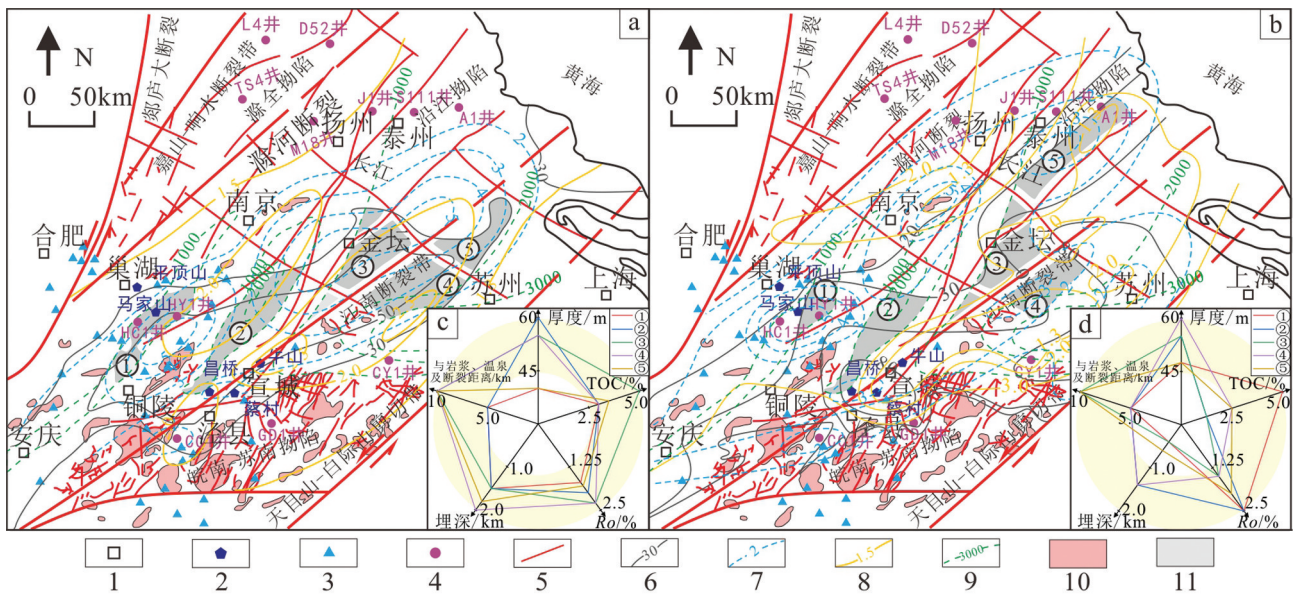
a

N

0 50km

郯庐大断裂

嘉山—涡水断裂带

L4井

D52井

TS4井

滁全拗陷

J1井

S111井

沿江拗陷

滁河断裂

M187

扬州

泰州

A1井

黄海

长江

南京

合肥

金坛

巢湖

平顶山

马家山

HY1井

HC1井

江南断裂带

苏州

上海

昌桥

牛山

宣城

铜陵

泾县

安庆

CY1井

蔡村

皖南—苏南拗陷

天目山—白际断裂带

c

60 厚度/m

与岩浆、温泉及断裂距离/km

45

TOC/%

10

5.0

5.0

2.5

1.0

1.25

2.0

埋深/km

2.5

Ro/%

①
②
③
④
⑤

b

N

0 50km

郯庐大断裂

嘉山—涡水断裂带

L4井

D52井

TS4井

滁全拗陷

J1井

S111井

沿江拗陷

滁河断裂

扬州

泰州

A1井

黄海

长江

南京

合肥

金坛

巢湖

平顶山

马家山

HY1井

HC1井

江南断裂带

苏州

上海

昌桥

牛山

宣城

铜陵

泾县

安庆

CY1井

皖南—苏南拗陷

天目山—白际断裂带

d

60 厚度/m

与岩浆、温泉及断裂距离/km

45

TOC/%

10

5.0

5.0

2.5

1.0

1.25

2.0

埋深/km

2.5

Ro/%

①
②
③
④
⑤

30

2

1.5

3000

1 2 3 4 5 6 7 8 9 10 11